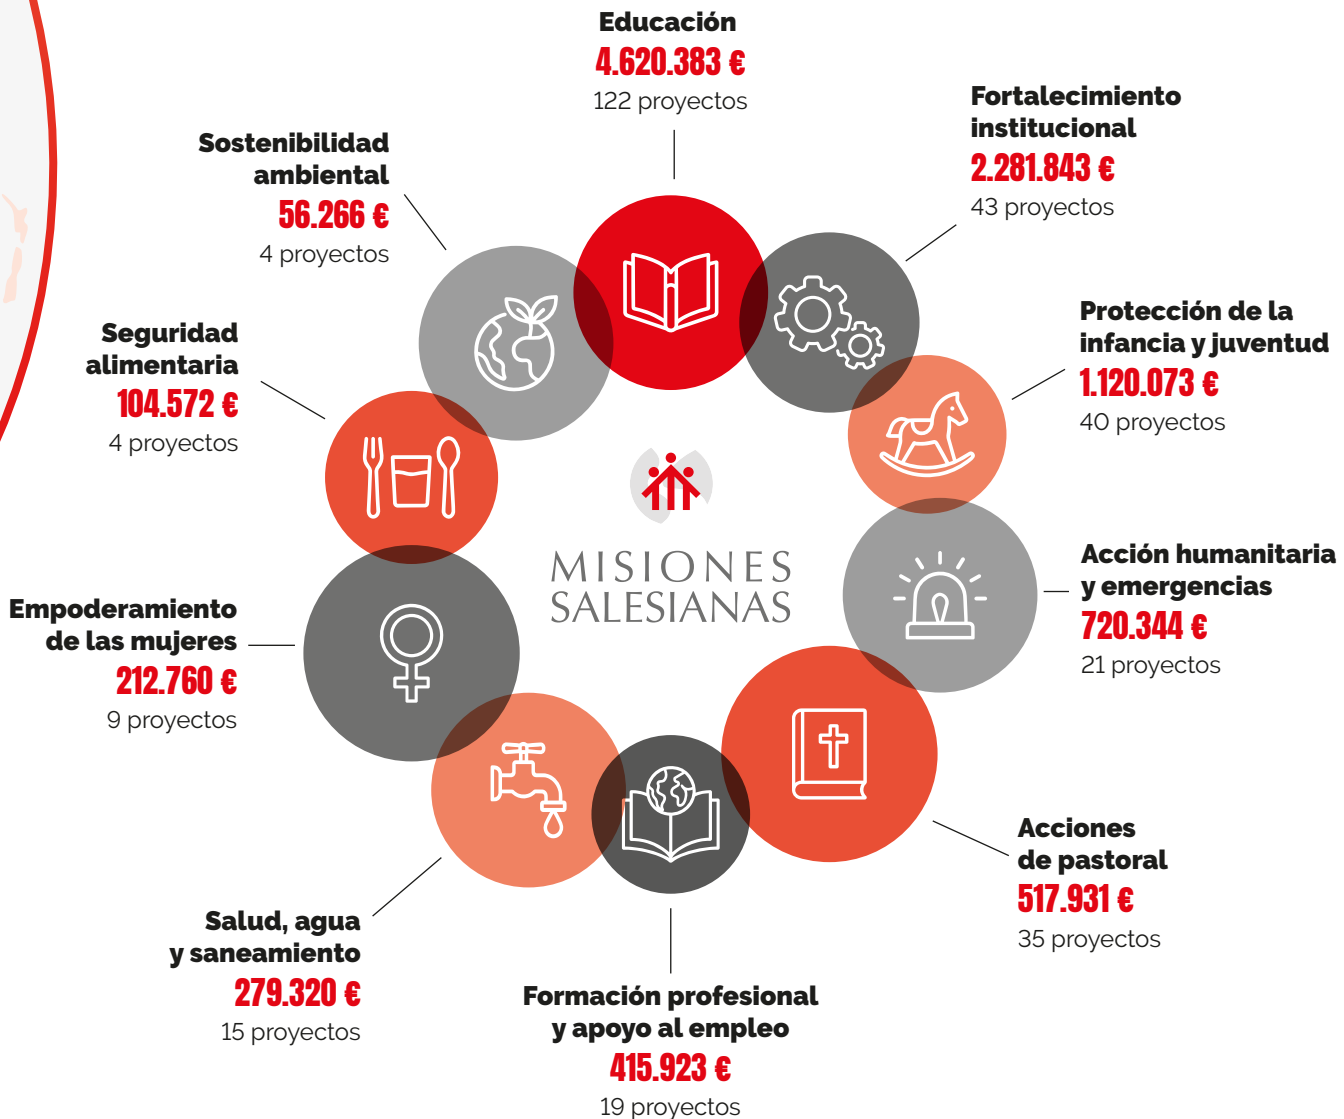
Educación
4.620.383 €
122 proyectos

Fortalecimiento institucional
2.281.843 €
43 proyectos

Protección de la infancia y juventud
1.120.073 €
40 proyectos

Acción humanitaria y emergencias
720.344 €
21 proyectos

Acciones de pastoral
517.931 €
35 proyectos

Formación profesional y apoyo al empleo
415.923 €
19 proyectos

Salud, agua y saneamiento
279.320 €
15 proyectos

Empoderamiento de las mujeres
212.760 €
9 proyectos

Seguridad alimentaria
104.572 €
4 proyectos

Sostenibilidad ambiental
56.266 €
4 proyectos

MISIONES SALESIANAS